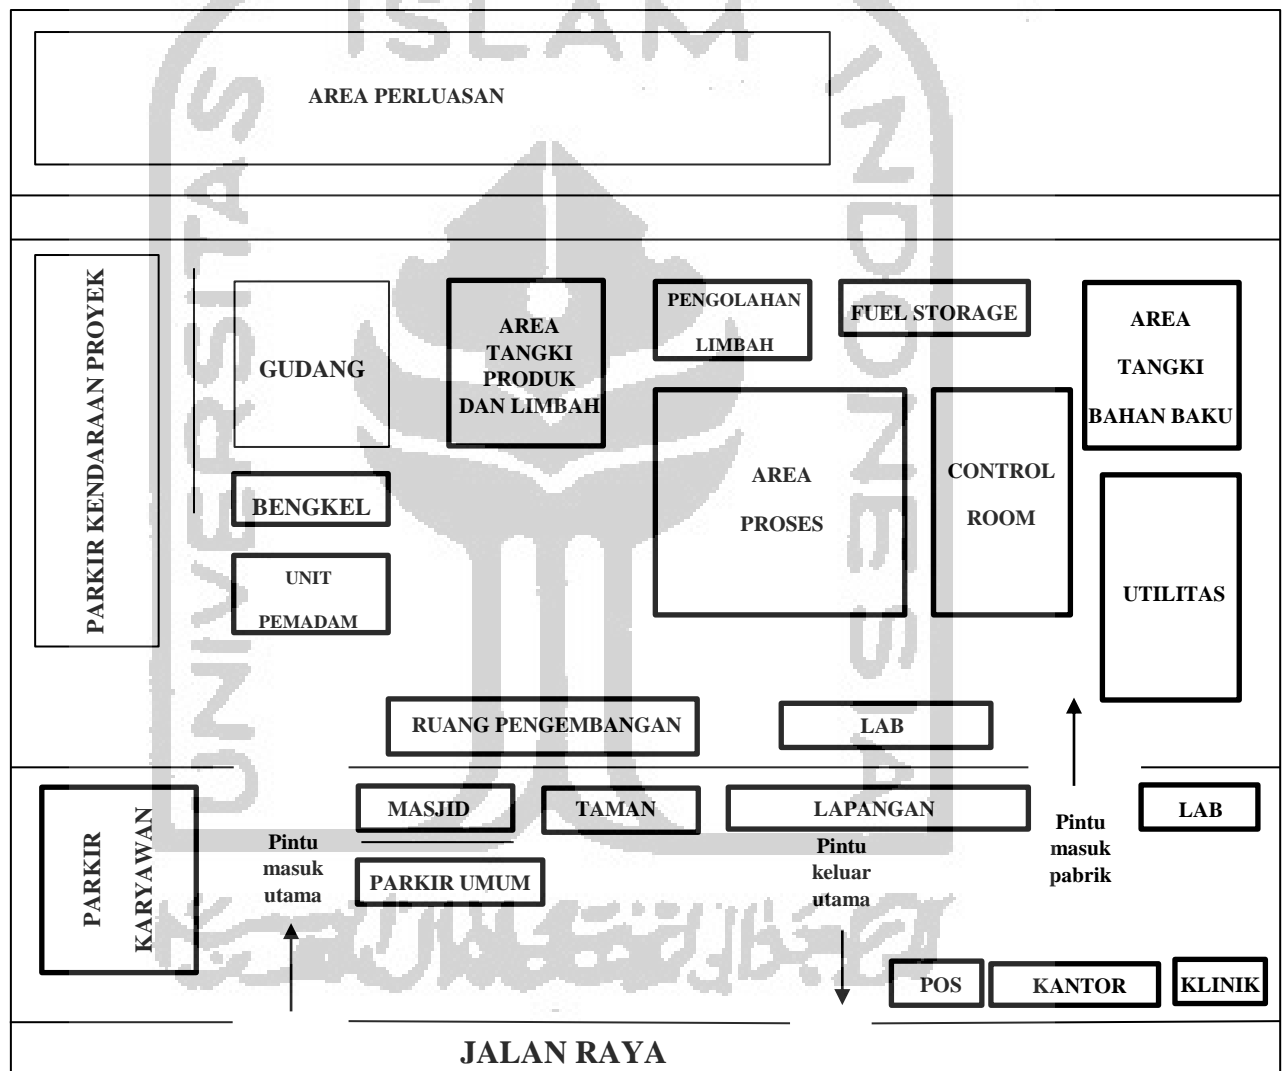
ISLAM

AREA PERLUASAN

PARKIR KENDARAAN PROYEK

GUDANG

AREA TANGKI PRODUK DAN LIMBAH

PENGOLAHAN LIMBAH

FUEL STORAGE

AREA TANGKI BAHAN BAKU

BENGKEL

AREA PROSES

CONTROL ROOM

UNIT PEMADAM

UTILITAS

RUANG PENGEMBANGAN

LAB

PARKIR KARYAWAN

MASJID

TAMAN

LAPANGAN

LAB

Pintu masuk utama

PARKIR UMUM

Pintu keluar utama

Pintu masuk pabrik

POS

KANTOR

KLINIK

JALAN RAYA